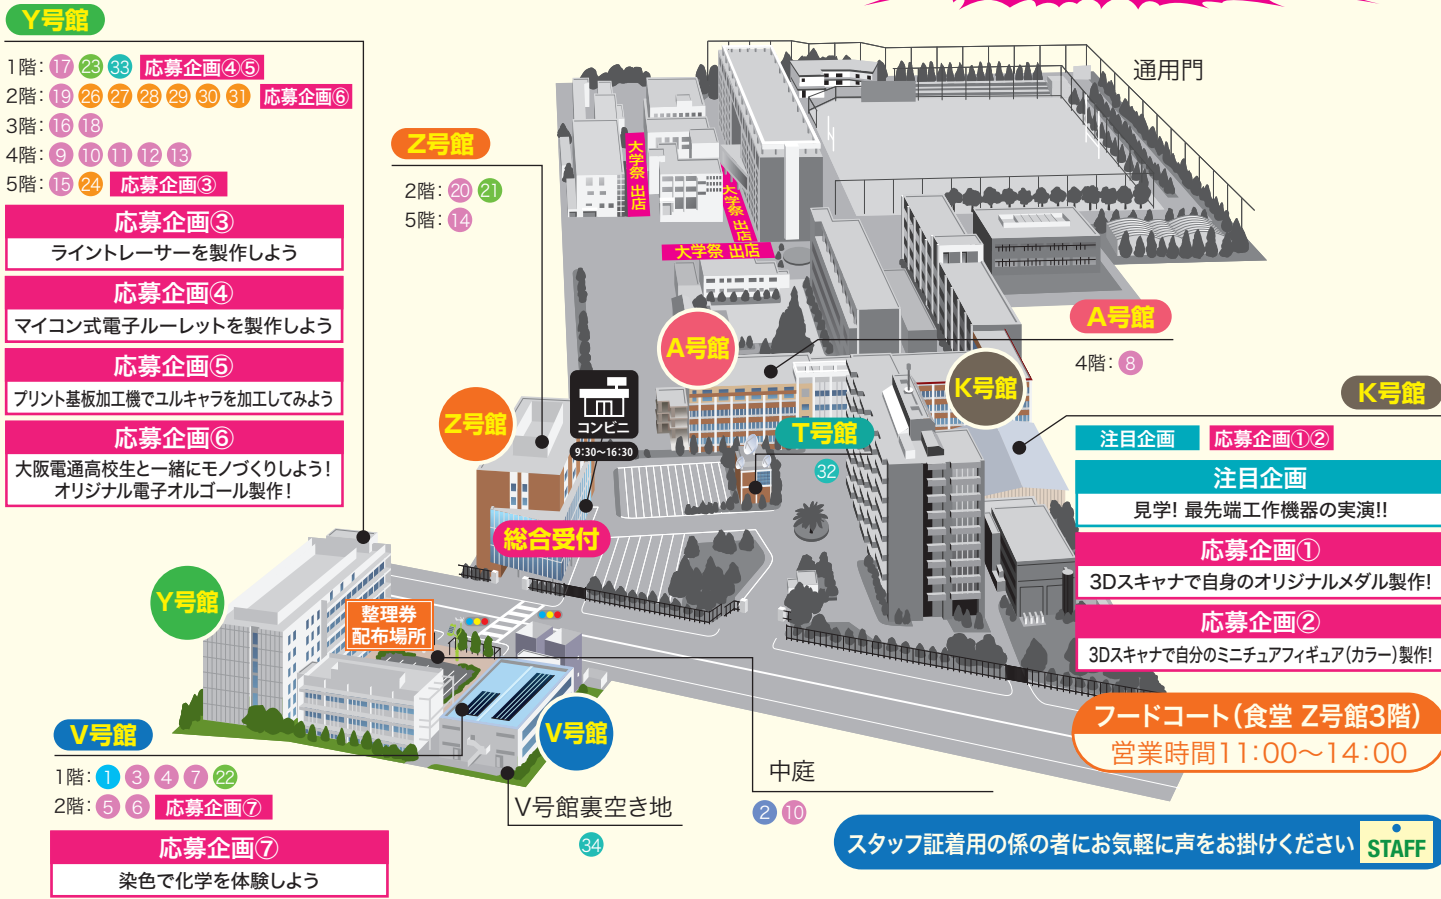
Y号館

1階: 17 23 33 応募企画④⑤
2階: 19 26 27 28 29 30 31 応募企画⑥
3階: 16 18
4階: 9 10 11 12 13
5階: 15 24 応募企画③

応募企画③
ライントレーサーを製作しよう

応募企画④
マイコン式電子ルーレットを製作しよう

応募企画⑤
プリント基板加工機でユルキャラを加工してみよう

応募企画⑥
大阪電通高校生と一緒にモノづくりしよう！オリジナル電子オルゴール製作！

Z号館
2階: 20 21
5階: 14

通用門

大学祭 出店

大学祭 出店

大学祭 出店

A号館
4階: 8

A号館

K号館

K号館

注目企画 応募企画①②

注目企画
見学! 最先端工作機器の実演!!

応募企画①
3Dスキャナで自身のオリジナルメダル製作!

応募企画②
3Dスキャナで自分のミニチュアフィギュア(カラー)製作!

コンビニ
9:30〜16:30

T号館
32

Z号館

総合受付

Y号館

整理券
配布場所

V号館

V号館
1階: 1 3 4 7 22
2階: 5 6 応募企画⑦

応募企画⑦
染色で化学を体験しよう

V号館裏空き地
34

中庭
2 10

フードコート（食堂 Z号館3階）
営業時間11:00〜14:00

スタッフ証着用の係の者にお気軽に声をお掛けください STAFF